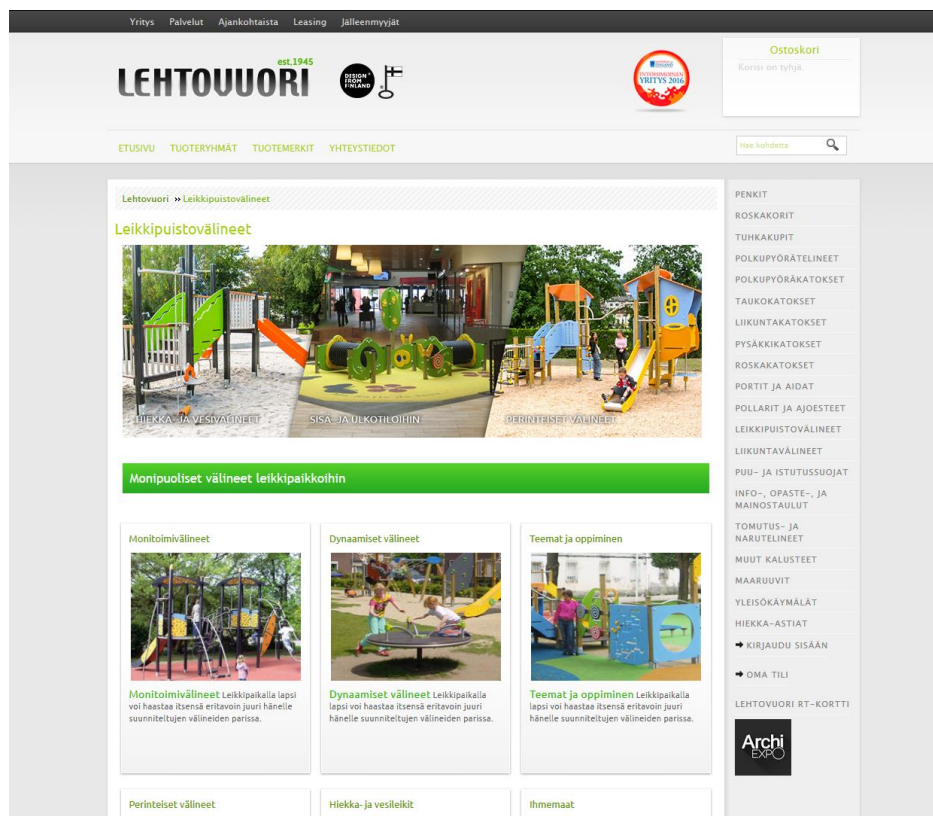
Yritys Palvelut Ajankohtaista Leasing Jälleenmyyjät

LEHTOVUORI est.1945

DESIGN FROM FINLAND

INTERNATIONAL YRITYS 2016

Ostoskori
Korisi on tyhjä.

ETUSIVU TUOTERYHMÄT TUOTEMERKIT YHTEYSTIEDOT

Hae kohdetta

Lehtovuori » Leikkipuistovälineet

Leikkipuistovälineet

HIEKKA- JA VESIVÄLINEET
SISÄ- JA ULKOTILOIHIN
PERINTEISET VÄLINEET

Monipuoliset välineet leikkipaikkoihin

Monitoimivälineet
Monitoimivälineet Leikkipaikalla lapsi voi haastaa itsensä eritavoin juuri hänelle suunniteltujen välineiden parissa.

Dynaamiset välineet
Dynaamiset välineet Leikkipaikalla lapsi voi haastaa itsensä eritavoin juuri hänelle suunniteltujen välineiden parissa.

Teemat ja oppiminen
Teemat ja oppiminen Leikkipaikalla lapsi voi haastaa itsensä eritavoin juuri hänelle suunniteltujen välineiden parissa.

Perinteiset välineet

Hiekka- ja vesileikit

Ihmemaat

PENKIT
ROSKAKORIT
TUHKAKUPIT
POLKUPYÖRÄTELINEET
POLKUPYÖRÄKATOKSET
TAUKOKATOKSET
LIIKUNTAKATOKSET
PYSÄKKIKATOKSET
ROSKAKATOKSET
PORTIT JA AIDAT
POLLARIT JA AJOESTEET
LEIKKIPUISTOVÄLINEET
LIIKUNTAVÄLINEET
PUU- JA ISTUTUSSUOJAT
INFO-, OPASTE-, JA MAINOSTAULUT
TOMUTUS- JA NARUTELINEET
MUUT KALUSTEET
MAARUUVIT
YLEISÖKÄYMÄLÄT
HIEKKA-ASTIAT
➜ KIRJAUDU SISÄÄN
➜ OMA TILI
LEHTOVUORI RT-KORTTI
Archi EXPO